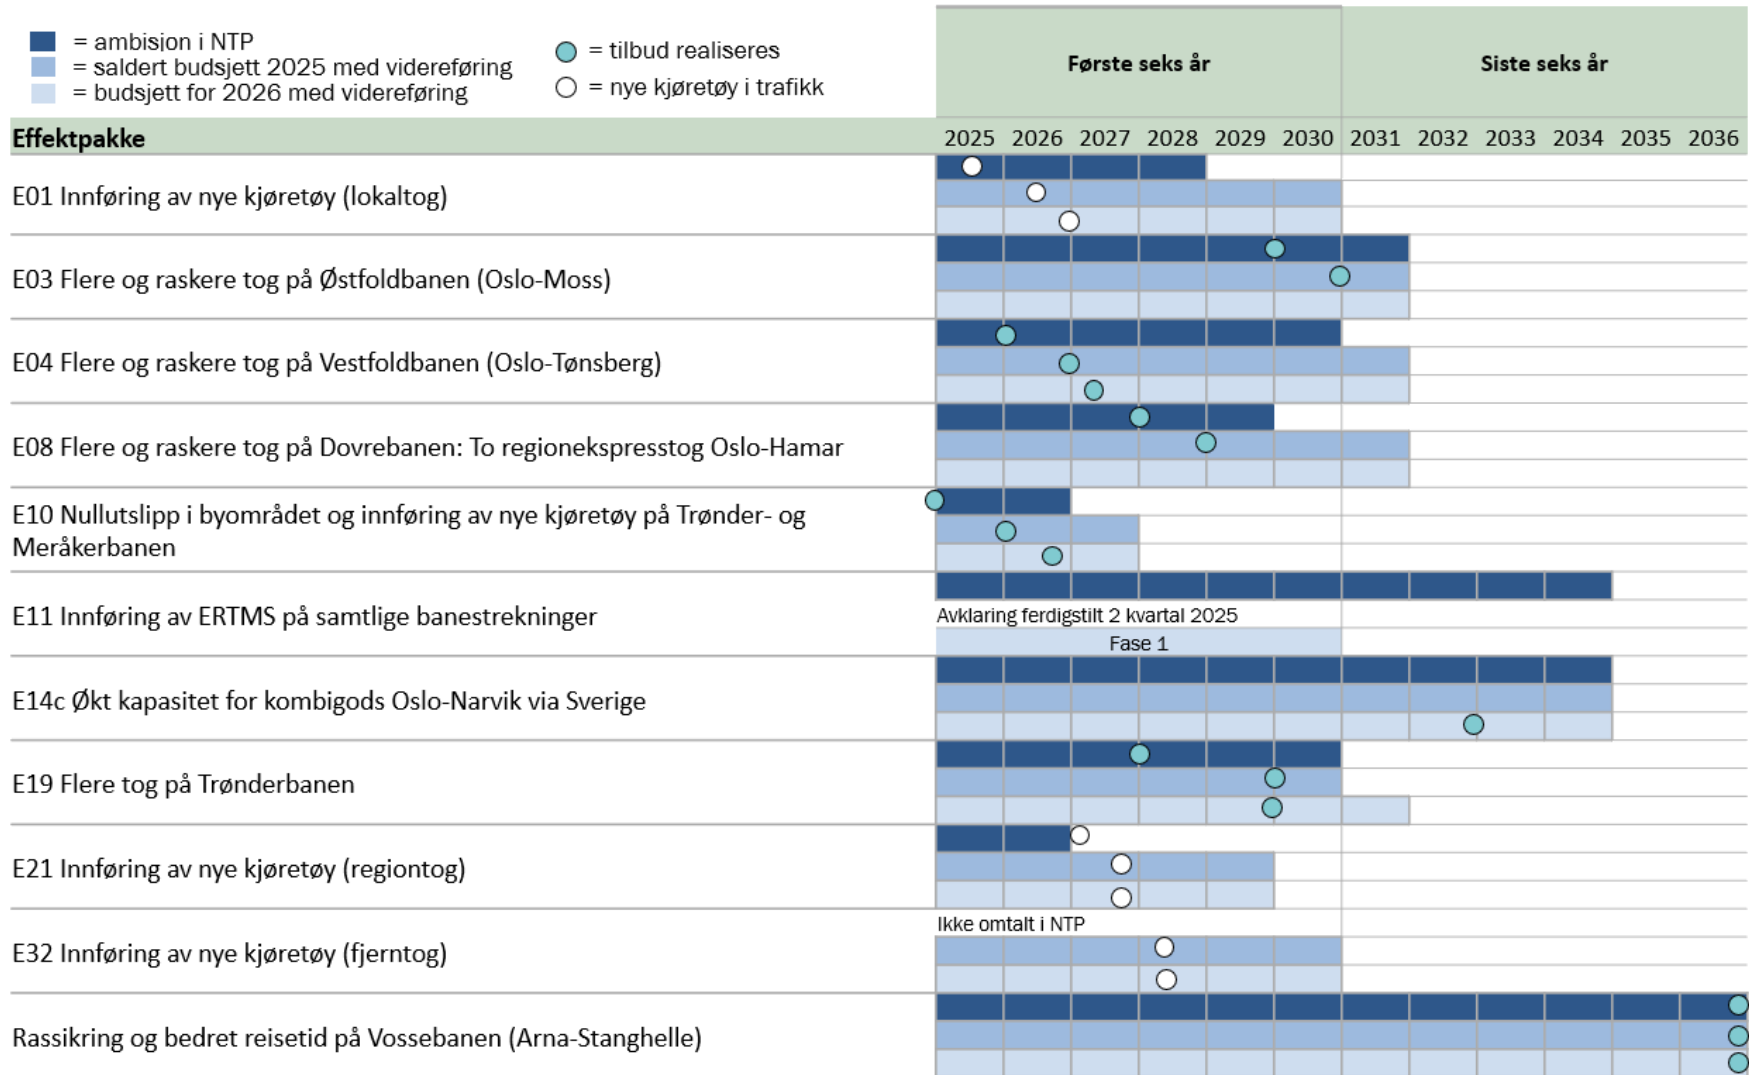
= ambisjon i NTP
= saldert budsjett 2025 med videreføring
= budsjett for 2026 med videreføring

= tilbud realiseres
= nye kjøretøy i trafikk

| Effektpakke | Første seks år | | | | | | Siste seks år | | | | | |
|---|---|---|---|---|---|---|---|---|---|---|---|---|
| | 2025 | 2026 | 2027 | 2028 | 2029 | 2030 | 2031 | 2032 | 2033 | 2034 | 2035 | 2036 |
| E01 Innføring av nye kjøretøy (lokaltog) | | | | | | | | | | | | |
| E03 Flere og raskere tog på Østfoldbanen (Oslo-Moss) | | | | | | | | | | | | |
| E04 Flere og raskere tog på Vestfoldbanen (Oslo-Tønsberg) | | | | | | | | | | | | |
| E08 Flere og raskere tog på Dovrebanen: To regionekspresstog Oslo-Hamar | | | | | | | | | | | | |
| E10 Nullutslipp i byområdet og innføring av nye kjøretøy på Trønder- og Meråkerbanen | | | | | | | | | | | | |
| E11 Innføring av ERTMS på samtlige banestrekninger | Avklaring ferdigstilt 2 kvartal 2025 / Fase 1 | | | | | | | | | | | |
| E14c Økt kapasitet for kombigods Oslo-Narvik via Sverige | | | | | | | | | | | | |
| E19 Flere tog på Trønderbanen | | | | | | | | | | | | |
| E21 Innføring av nye kjøretøy (regiontog) | | | | | | | | | | | | |
| E32 Innføring av nye kjøretøy (fjerntog) | Ikke omtalt i NTP | | | | | | | | | | | |
| Rassikring og bedret reisetid på Vossebanen (Arna-Stanghelle) | | | | | | | | | | | | |